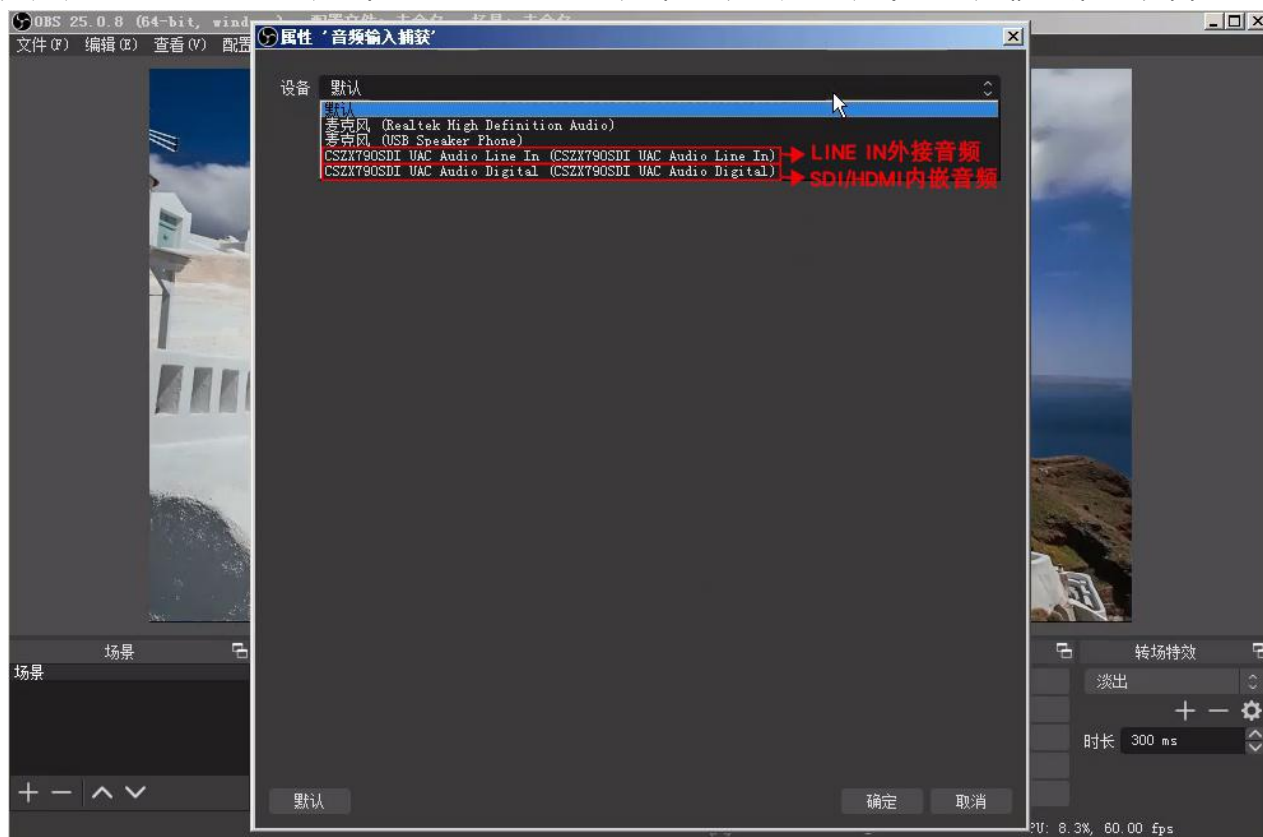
OBS 25.0.8 (64-bit, wind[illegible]

文件(F) 编辑(E) 查看(V) 配置

属性 '音频输入捕获'

设备 默认

默认
麦克风 (Realtek High Definition Audio)
麦克风 (USB Speaker Phone)
CSZX790SDI UAC Audio Line In (CSZX790SDI UAC Audio Line In)
CSZX790SDI UAC Audio Digital (CSZX790SDI UAC Audio Digital)

LINE IN外接音频
SDI/HDMI内嵌音频

场景
场景

转场特效
淡出
时长 300 ms

默认
确定 取消

PU: 8.3%, 60.00 fps